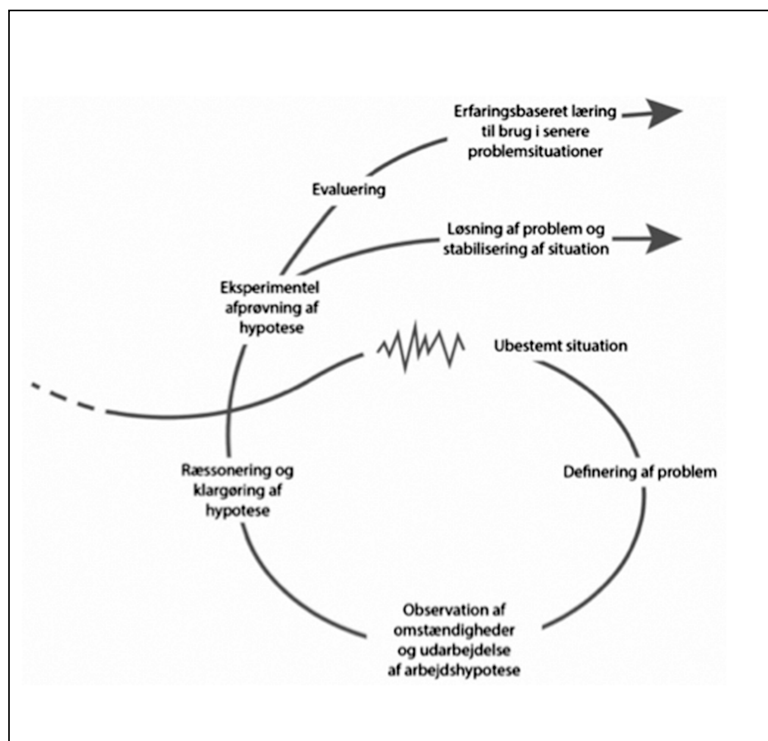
Erfaringsbaseret læring til brug i senere problemsituationer

Evaluering

Løsning af problem og stabilisering af situation

Eksperimentel afprøvning af hypotese

Ubestemt situation

Ræssonering og klargøring af hypotese

Definering af problem

Observation af omstændigheder og udarbejdelse af arbejdshypotese